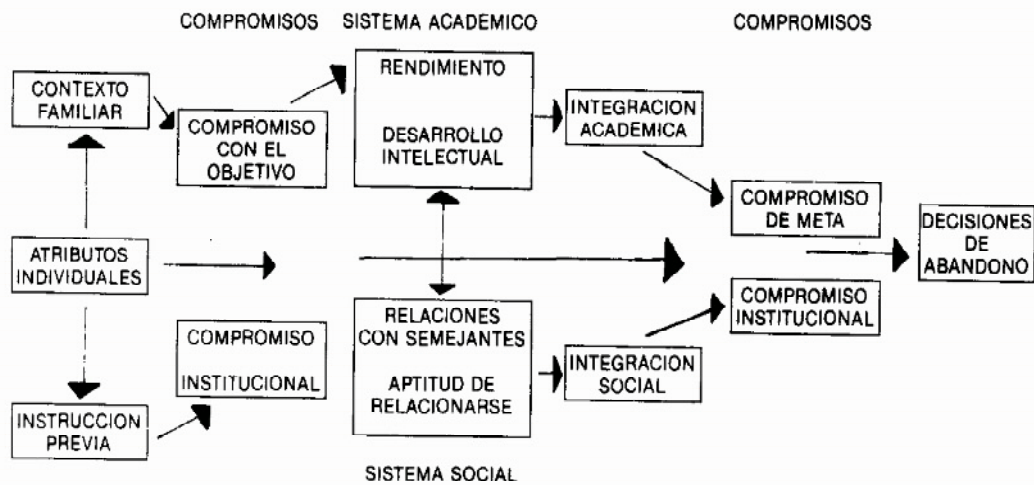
COMPROMISOS

SISTEMA ACADEMICO

COMPROMISOS

CONTEXTO FAMILIAR

COMPROMISO CON EL OBJETIVO

RENDIMIENTO

DESARROLLO INTELECTUAL

INTEGRACION ACADEMICA

COMPROMISO DE META

ATRIBUTOS INDIVIDUALES

DECISIONES DE ABANDONO

COMPROMISO INSTITUCIONAL

COMPROMISO INSTITUCIONAL

RELACIONES CON SEMEJANTES

APTITUD DE RELACIONARSE

INTEGRACION SOCIAL

INSTRUCCION PREVIA

SISTEMA SOCIAL